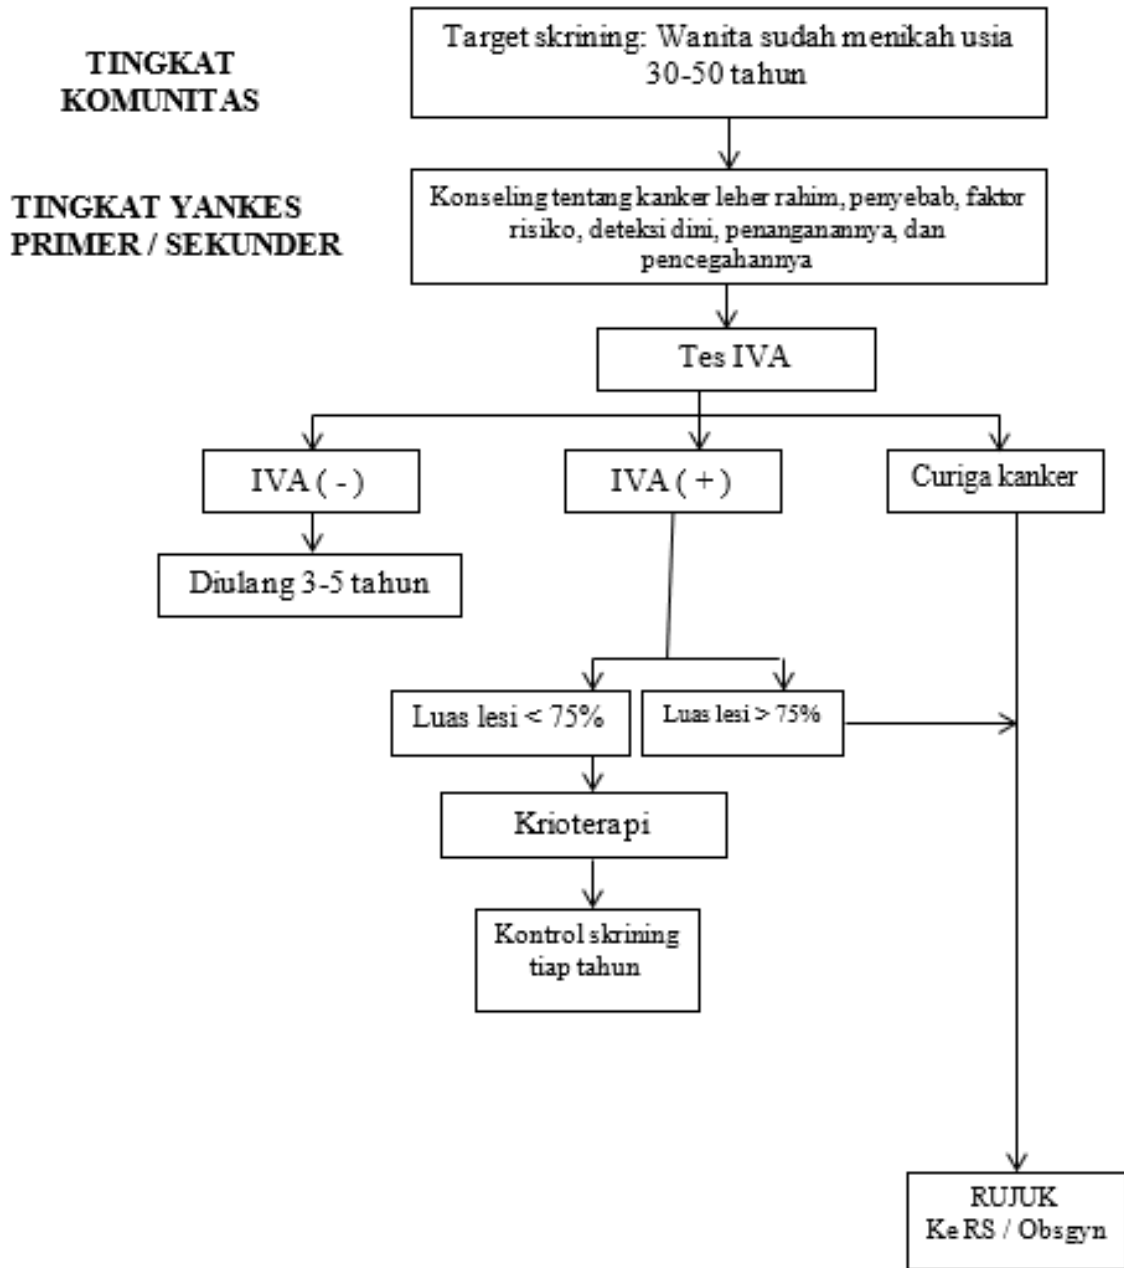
TINGKAT KOMUNITAS

Target skrining: Wanita sudah menikah usia 30-50 tahun

TINGKAT YANKES PRIMER / SEKUNDER

Konseling tentang kanker leher rahim, penyebab, faktor risiko, deteksi dini, penanganannya, dan pencegahannya

Tes IVA

IVA ( - )

IVA ( + )

Curiga kanker

Diulang 3-5 tahun

Luas lesi < 75%

Luas lesi > 75%

Krioterapi

Kontrol skrining tiap tahun

RUJUK
Ke RS / Obsgyn